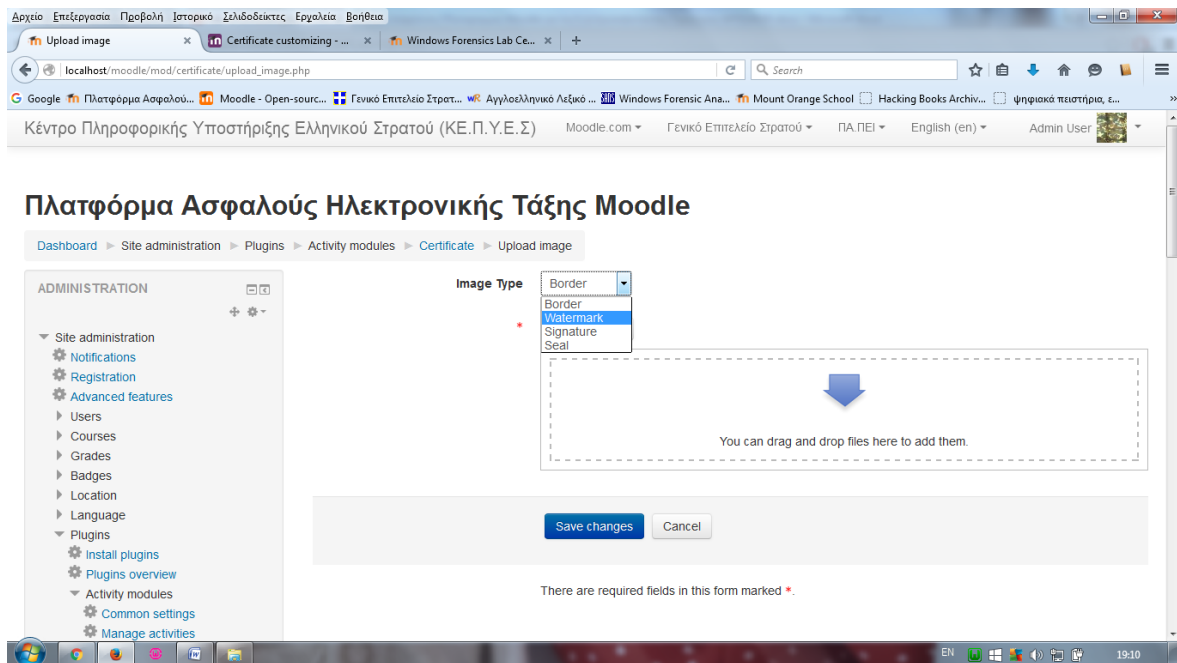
Αρχείο Επεξεργασία Προβολή Ιστορικό Σελιδοδείκτες Εργαλεία Βοήθεια

Upload image × | Certificate customizing - ... × | Windows Forensics Lab Ce... × | +

localhost/moodle/mod/certificate/upload_image.php

Search

Google | Πλατφόρμα Ασφαλού... | Moodle - Open-sourc... | Γενικό Επιτελείο Στρατ... | Αγγλοελληνικό Λεξικό ... | Windows Forensic Ana... | Mount Orange School | Hacking Books Archiv... | ψηφιακά πειστήρια, ε...

Κέντρο Πληροφορικής Υποστήριξης Ελληνικού Στρατού (ΚΕ.Π.Υ.Ε.Σ) Moodle.com Γενικό Επιτελείο Στρατού ΠΑ.ΠΕΙ English (en) Admin User

Πλατφόρμα Ασφαλούς Ηλεκτρονικής Τάξης Moodle

Dashboard ► Site administration ► Plugins ► Activity modules ► Certificate ► Upload image

ADMINISTRATION

Site administration
Notifications
Registration
Advanced features
Users
Courses
Grades
Badges
Location
Language
Plugins
Install plugins
Plugins overview
Activity modules
Common settings
Manage activities

Image Type Border
Border
Watermark
Signature
Seal

*

You can drag and drop files here to add them.

Save changes Cancel

There are required fields in this form marked *.

EN 19:10